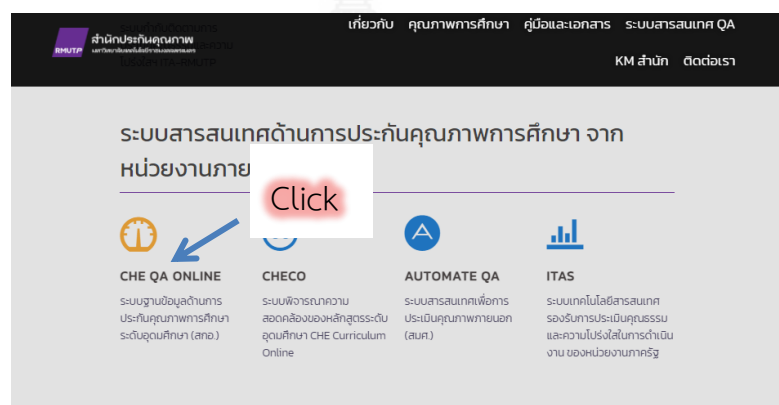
RMUTP สำนักประกันคุณภาพ มหาวิทยาลัยเทคโนโลยีราชมงคลพระนคร

เกี่ยวกับ คุณภาพการศึกษา คู่มือและเอกสาร ระบบสารสนเทศ QA

KM สำนัก ติดต่อเรา

ระบบสารสนเทศด้านการประกันคุณภาพการศึกษา จากหน่วยงานภาย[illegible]

Click

CHE QA ONLINE
ระบบฐานข้อมูลด้านการประกันคุณภาพการศึกษาระดับอุดมศึกษา (สกอ.)

CHECO
ระบบพิจารณาความสอดคล้องของหลักสูตรระดับอุดมศึกษา CHE Curriculum Online

AUTOMATE QA
ระบบสารสนเทศเพื่อการประเมินคุณภาพภายนอก (สมศ.)

ITAS
ระบบเทคโนโลยีสารสนเทศรองรับการประเมินคุณธรรมและความโปร่งใสในการดำเนินงาน ของหน่วยงานภาครัฐ